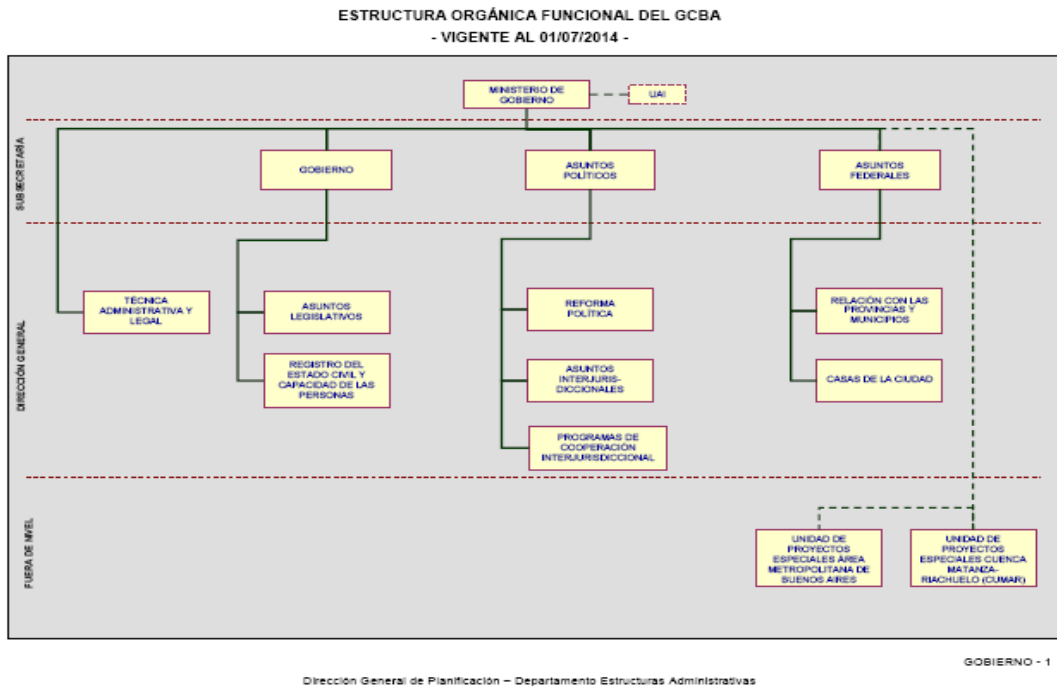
ESTRUCTURA ORGÁNICA FUNCIONAL DEL GCBA
- VIGENTE AL 01/07/2014 -

MINISTERIO DE GOBIERNO

UAI

SUBSECRETARÍA

GOBIERNO

ASUNTOS POLÍTICOS

ASUNTOS FEDERALES

DIRECCIÓN GENERAL

TÉCNICA ADMINISTRATIVA Y LEGAL

ASUNTOS LEGISLATIVOS

REGISTRO DEL ESTADO CIVIL Y CAPACIDAD DE LAS PERSONAS

REFORMA POLÍTICA

ASUNTOS INTERJURIS-DICCIONALES

PROGRAMAS DE COOPERACIÓN INTERJURISDICCIONAL

RELACIÓN CON LAS PROVINCIAS Y MUNICIPIOS

CASAS DE LA CIUDAD

FUERA DE NIVEL

UNIDAD DE PROYECTOS ESPECIALES ÁREA METROPOLITANA DE BUENOS AIRES

UNIDAD DE PROYECTOS ESPECIALES CUENCA MATANZA-RIACHUELO (CUMAR)

GOBIERNO - 1

Dirección General de Planificación – Departamento Estructuras Administrativas